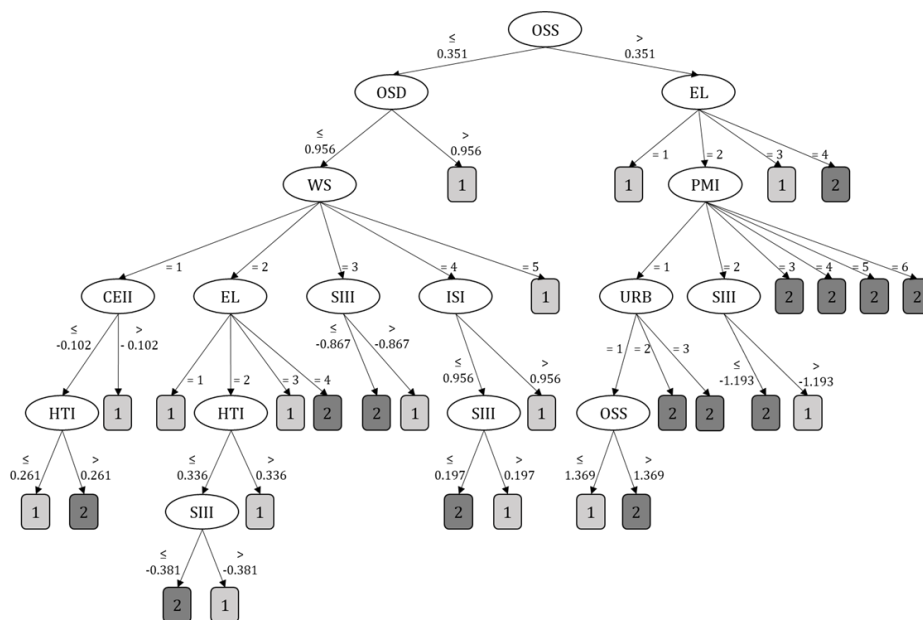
OSS
≤ 0.351
> 0.351
OSD
EL
≤ 0.956
> 0.956
1
= 1
= 2
= 3
= 4
1
PMI
1
2
WS
= 1
= 2
= 3
= 4
= 5
CEII
EL
SIII
ISI
1
= 1
= 2
= 3
= 4
= 5
= 6
URB
SIII
2
2
2
2
≤ -0.102
> - 0.102
= 1
= 2
= 3
= 4
≤ -0.867
> -0.867
≤ 0.956
> 0.956
= 1
= 2
= 3
≤ -1.193
> -1.193
HTI
1
1
HTI
1
2
2
1
SIII
1
OSS
2
2
2
1
≤ 0.261
> 0.261
≤ 0.336
> 0.336
≤ 0.197
> 0.197
≤ 1.369
> 1.369
1
2
SIII
1
2
1
1
2
≤ -0.381
> -0.381
2
1